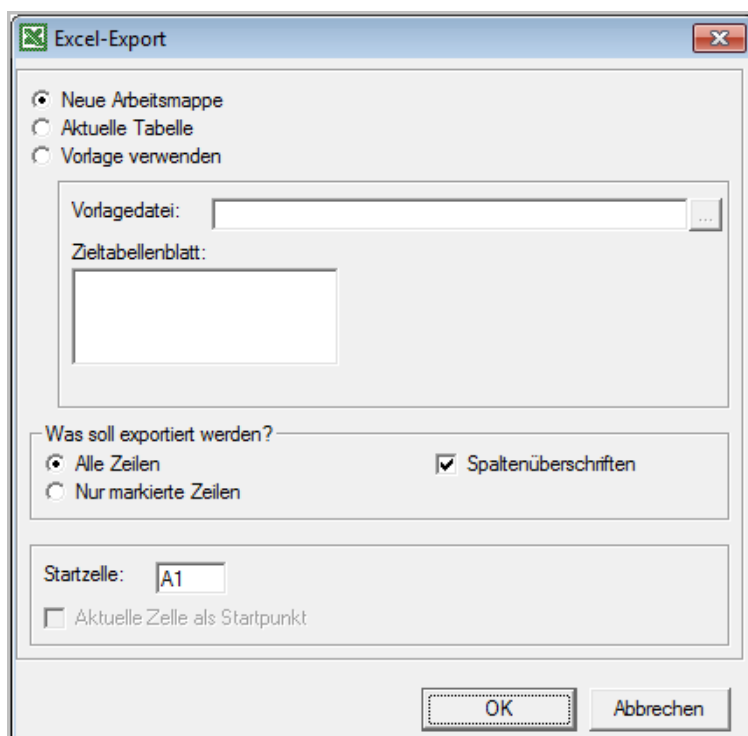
Excel-Export

Neue Arbeitsmappe
Aktuelle Tabelle
Vorlage verwenden

Vorlagedatei:
...
Zieltabellenblatt:

Was soll exportiert werden?
Alle Zeilen
Nur markierte Zeilen
Spaltenüberschriften

Startzelle: A1
Aktuelle Zelle als Startpunkt

OK
Abbrechen